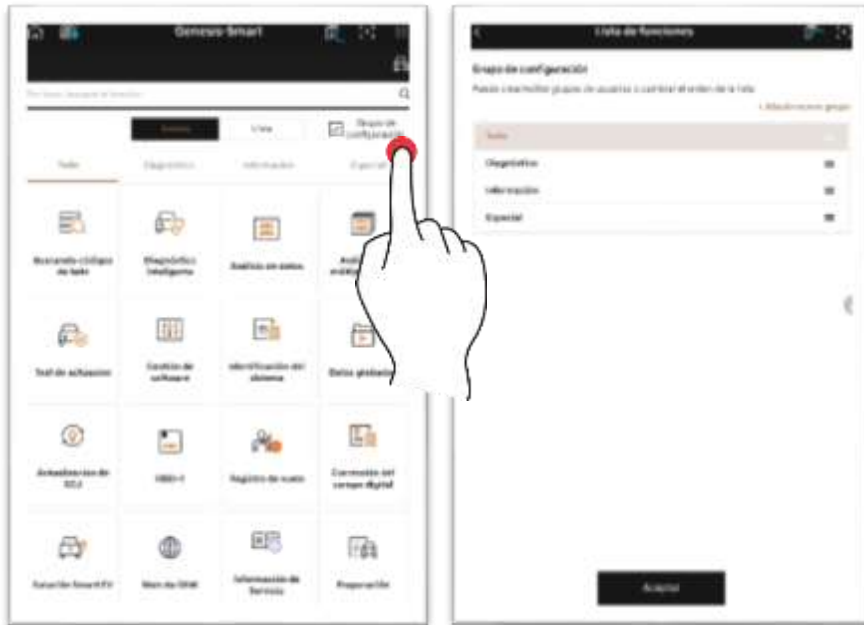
Genesis Smart

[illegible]

Icono

Vista

Grupo de configuración

Todo

Diagnóstico

Información

Especial

Buscando códigos de fallo

Diagnóstico inteligente

Análisis en datos

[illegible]

Test de actuación

Gestión de software

Identificación del sistema

Datos globales

Actualización de ECU

OBD-I

Registro de vuelo

Corrección del campo digital

Estación SmartEV

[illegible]

Información de Servicio

Preparación

Lista de funciones

Grupo de configuración

Puede crear/editar grupos de usuarios y cambiar el orden de la lista

+ Añadir nuevo grupo

Todo

Diagnóstico

Información

Especial

Aceptar